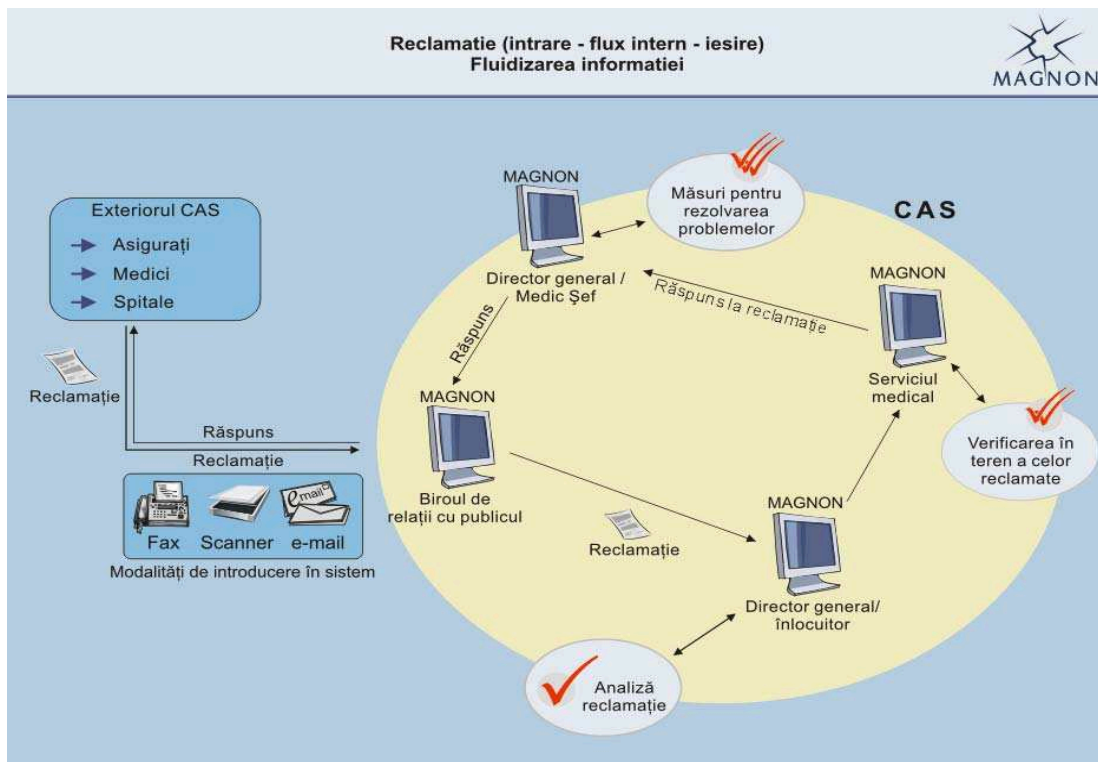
Reclamatie (intrare - flux intern - iesire)
Fluidizarea informatiei

MAGNON

Exteriorul CAS
Asiguraţi
Medici
Spitale

Reclamaţie

Răspuns

Reclamaţie

Fax Scanner e-mail

Modalităţi de introducere în sistem

MAGNON

Director general / Medic Şef

Măsuri pentru rezolvarea problemelor

CAS

MAGNON

Răspuns la reclamaţie

Serviciul medical

Verificarea în teren a celor reclamate

Răspuns

MAGNON

Biroul de relaţii cu publicul

Reclamaţie

MAGNON

Director general/ înlocuitor

Analiză reclamaţie